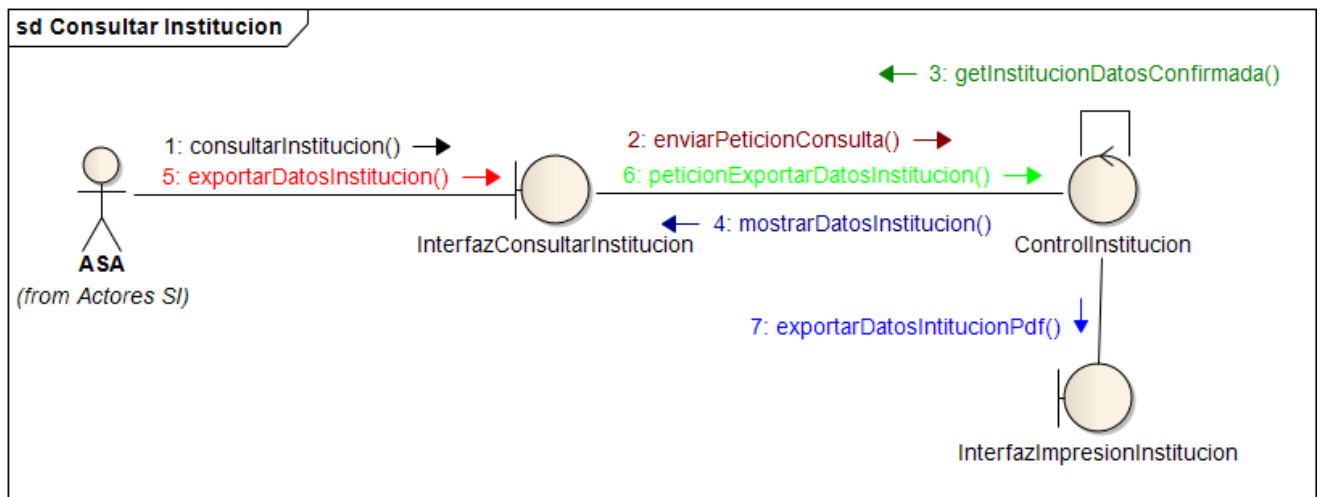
sd Consultar Institucion

3: getInstitucionDatosConfirmada()

1: consultarInstitucion()
5: exportarDatosInstitucion()

2: enviarPeticionConsulta()
6: peticionExportarDatosInstitucion()

4: mostrarDatosInstitucion()

ASA
(from Actores SI)

InterfazConsultarInstitucion

ControlInstitucion

7: exportarDatosIntitucionPdf()

InterfazImpresionInstitucion